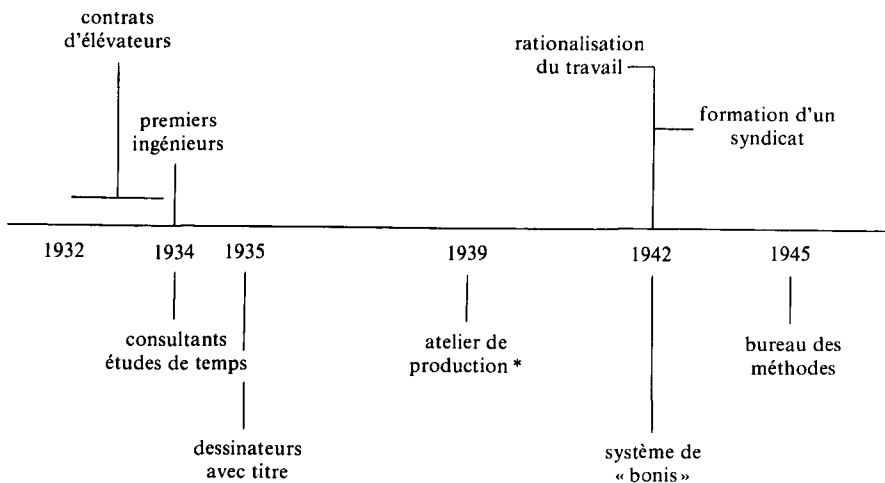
contrats d'élévateurs

premiers ingénieurs

rationalisation du travail

formation d'un syndicat

1932

1934

1935

1939

1942

1945

consultants études de temps

dessinateurs avec titre

atelier de production *

système de « bonis »

bureau des méthodes